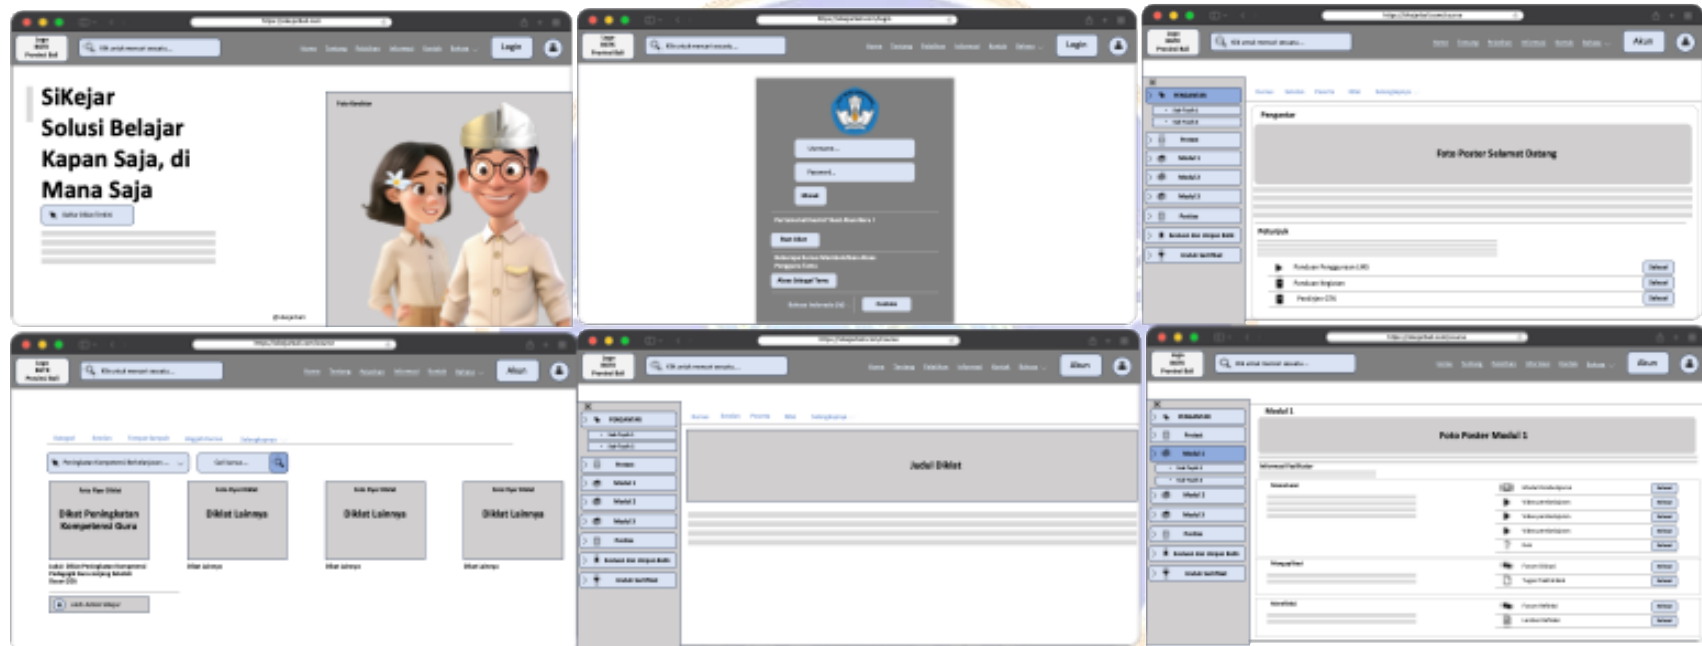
SiKejar
Solusi Belajar Kapan Saja, di Mana Saja

Login

Login

Akun

Pengantar

Foto Poster Selamat Datang

Petunjuk

Akun

Diklat Peningkatan Kompetensi Guru

Diklat Lainnya

Diklat Lainnya

Diklat Lainnya

Akun

Judul Diklat

Akun

Modul 1

Foto Poster Modul 1